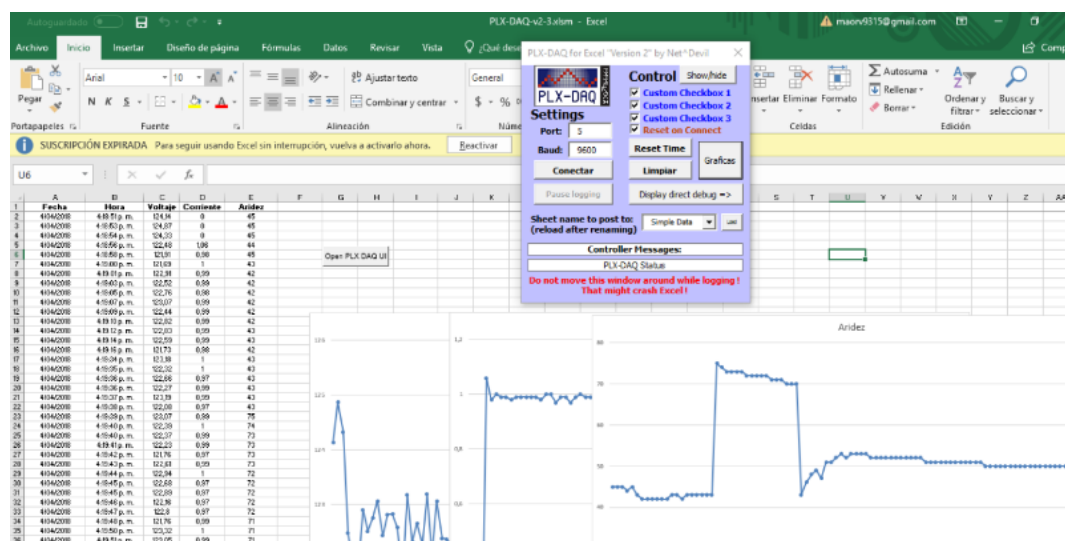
Autoguardado | PLX-DAQ-v2-3.xlsm - Excel | maorv9315@gmail.com

Archivo | Inicio | Insertar | Diseño de página | Fórmulas | Datos | Revisar | Vista | ¿Qué dese | Comp

Pegar | Arial | 10 | A A | Ajustar texto | General | Combinar y centrar | $ % | Insertar | Eliminar | Formato | Autosuma | Rellenar | Borrar | Ordenar y filtrar | Buscar y seleccionar

Portapapeles | Fuente | Alineación | Núme | Celdas | Edición

SUSCRIPCIÓN EXPIRADA Para seguir usando Excel sin interrupción, vuelva a activarlo ahora. | Reactivar

U6 | fx

PLX-DAQ for Excel "Version 2" by Net^Devil

PLX-DAQ

Control | Show/hide
Custom Checkbox 1
Custom Checkbox 2
Custom Checkbox 3
Reset on Connect

Settings
Port: 5
Baud: 9600
Reset Time
Graficas
Conectar
Limpiar
Pause logging
Display direct debug =>
Sheet name to post to: (reload after renaming) | Simple Data | Load
Controller Messages:
PLX-DAQ Status
Do not move this window around while logging ! That might crash Excel !

Open PLX DAQ UI

| | A | B | C | D | E |
|---|---|---|---|---|---|
| 1 | Fecha | Hora | Voltaje | Corriente | Aridez |
| 2 | 4/04/2018 | 4:18:51 p. m. | 124,14 | 0 | 45 |
| 3 | 4/04/2018 | 4:18:53 p. m. | 124,87 | 0 | 45 |
| 4 | 4/04/2018 | 4:18:54 p. m. | 124,33 | 0 | 45 |
| 5 | 4/04/2018 | 4:18:56 p. m. | 122,48 | 1,06 | 44 |
| 6 | 4/04/2018 | 4:18:58 p. m. | 121,91 | 0,98 | 45 |
| 7 | 4/04/2018 | 4:19:00 p. m. | 121,69 | 1 | 43 |
| 8 | 4/04/2018 | 4:19:01 p. m. | 122,91 | 0,99 | 42 |
| 9 | 4/04/2018 | 4:19:03 p. m. | 122,52 | 0,98 | 42 |
| 10 | 4/04/2018 | 4:19:05 p. m. | 122,76 | 0,98 | 42 |
| 11 | 4/04/2018 | 4:19:07 p. m. | 123,07 | 0,99 | 42 |
| 12 | 4/04/2018 | 4:19:09 p. m. | 122,44 | 0,99 | 42 |
| 13 | 4/04/2018 | 4:19:10 p. m. | 122,82 | 0,99 | 42 |
| 14 | 4/04/2018 | 4:19:12 p. m. | 122,03 | 0,99 | 43 |
| 15 | 4/04/2018 | 4:19:14 p. m. | 122,59 | 0,99 | 43 |
| 16 | 4/04/2018 | 4:19:16 p. m. | 121,73 | 0,98 | 42 |
| 17 | 4/04/2018 | 4:19:34 p. m. | 123,18 | 1 | 43 |
| 18 | 4/04/2018 | 4:19:35 p. m. | 122,32 | 1 | 43 |
| 19 | 4/04/2018 | 4:19:36 p. m. | 122,66 | 0,97 | 43 |
| 20 | 4/04/2018 | 4:19:36 p. m. | 122,27 | 0,99 | 43 |
| 21 | 4/04/2018 | 4:19:37 p. m. | 123,19 | 0,99 | 43 |
| 22 | 4/04/2018 | 4:19:38 p. m. | 122,08 | 0,97 | 43 |
| 23 | 4/04/2018 | 4:19:39 p. m. | 123,07 | 0,99 | 75 |
| 24 | 4/04/2018 | 4:19:40 p. m. | 122,39 | 1 | 74 |
| 25 | 4/04/2018 | 4:19:40 p. m. | 122,37 | 0,99 | 73 |
| 26 | 4/04/2018 | 4:19:41 p. m. | 122,23 | 0,99 | 73 |
| 27 | 4/04/2018 | 4:19:42 p. m. | 121,76 | 0,97 | 73 |
| 28 | 4/04/2018 | 4:19:43 p. m. | 122,63 | 0,99 | 73 |
| 29 | 4/04/2018 | 4:19:44 p. m. | 122,94 | 1 | 72 |
| 30 | 4/04/2018 | 4:19:45 p. m. | 122,68 | 0,97 | 72 |
| 31 | 4/04/2018 | 4:19:45 p. m. | 122,89 | 0,97 | 72 |
| 32 | 4/04/2018 | 4:19:46 p. m. | 122,16 | 0,97 | 72 |
| 33 | 4/04/2018 | 4:19:47 p. m. | 122,8 | 0,97 | 72 |
| 34 | 4/04/2018 | 4:19:48 p. m. | 121,76 | 0,99 | 71 |
| 35 | 4/04/2018 | 4:19:50 p. m. | 123,32 | 1 | 71 |

Aridez
80
70
60
50
40

125
124
123
122
121
120

1,2
1
0,8
0,6